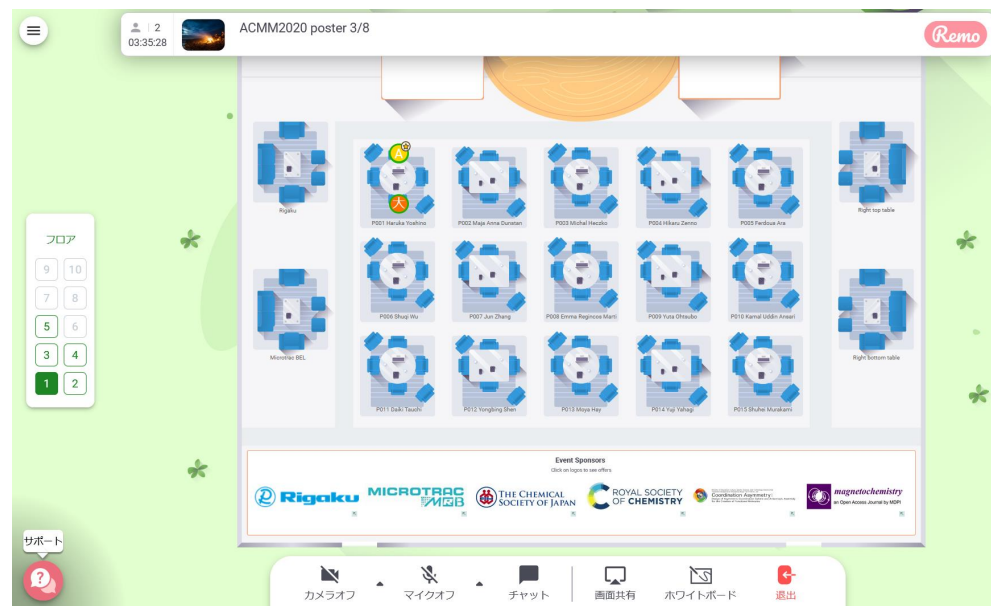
2
03:35:28
ACMM2020 poster 3/8
Remo

フロア
9 10
7 8
5 6
3 4
1 2

Rigaku
A
大
P001 Haruka Yoshino
P002 Maja Anna Dunstan
P003 Michal Heczko
P004 Hikaru Zenno
P005 Ferdous Ara
Right top table
Microtrac BEL
P006 Shuqi Wu
P007 Jun Zhang
P008 Emma Regincos Marti
P009 Yuta Ohtsubo
P010 Kamal Uddin Ansari
Right bottom table
P011 Daiki Tauchi
P012 Yongbing Shen
P013 Moya Hay
P014 Yuji Yahagi
P015 Shuhei Murakami

Event Sponsors
Click on logos to see offers
Rigaku
MICROTRAC MRB
THE CHEMICAL SOCIETY OF JAPAN
ROYAL SOCIETY OF CHEMISTRY
Coordination Asymmetry
magnetochemistry
an Open Access Journal by MDPI

サポート
カメラオフ
マイクオフ
チャット
画面共有
ホワイトボード
退出